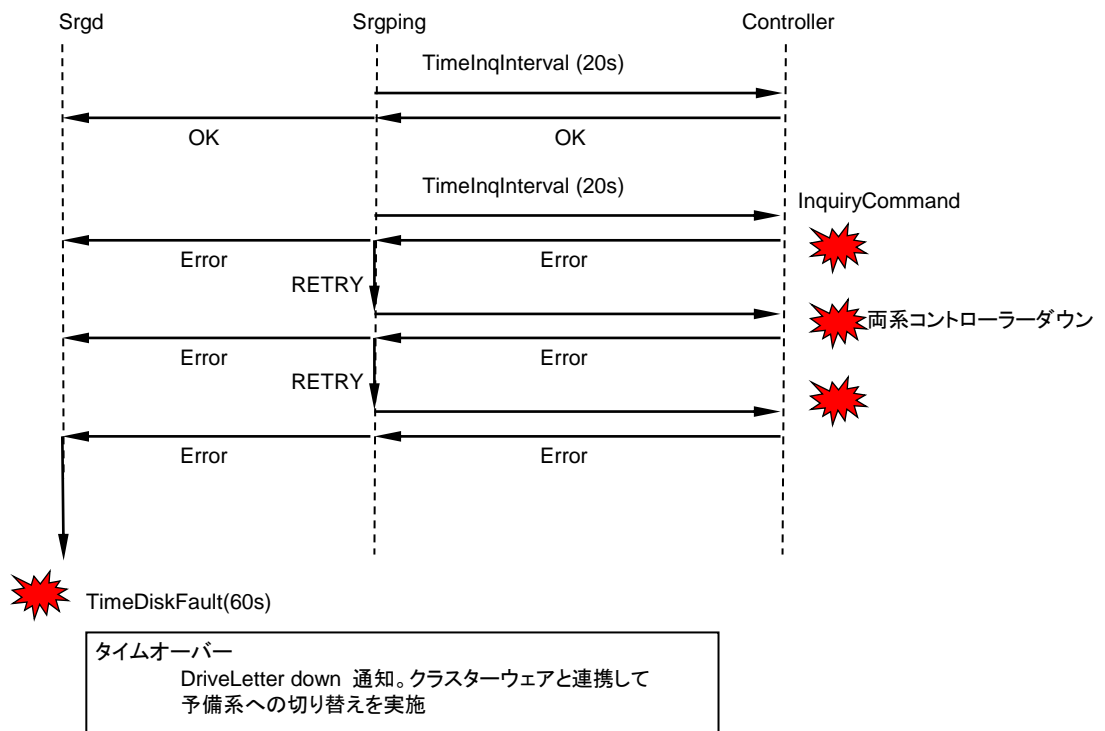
Srgd

Srgping

Controller

TimeInqInterval (20s)

OK

OK

TimeInqInterval (20s)

InquiryCommand

Error

Error

RETRY

両系コントローラーダウン

Error

Error

RETRY

Error

Error

TimeDiskFault(60s)

タイムオーバー
DriveLetter down 通知。クラスターウェアと連携して予備系への切り替えを実施